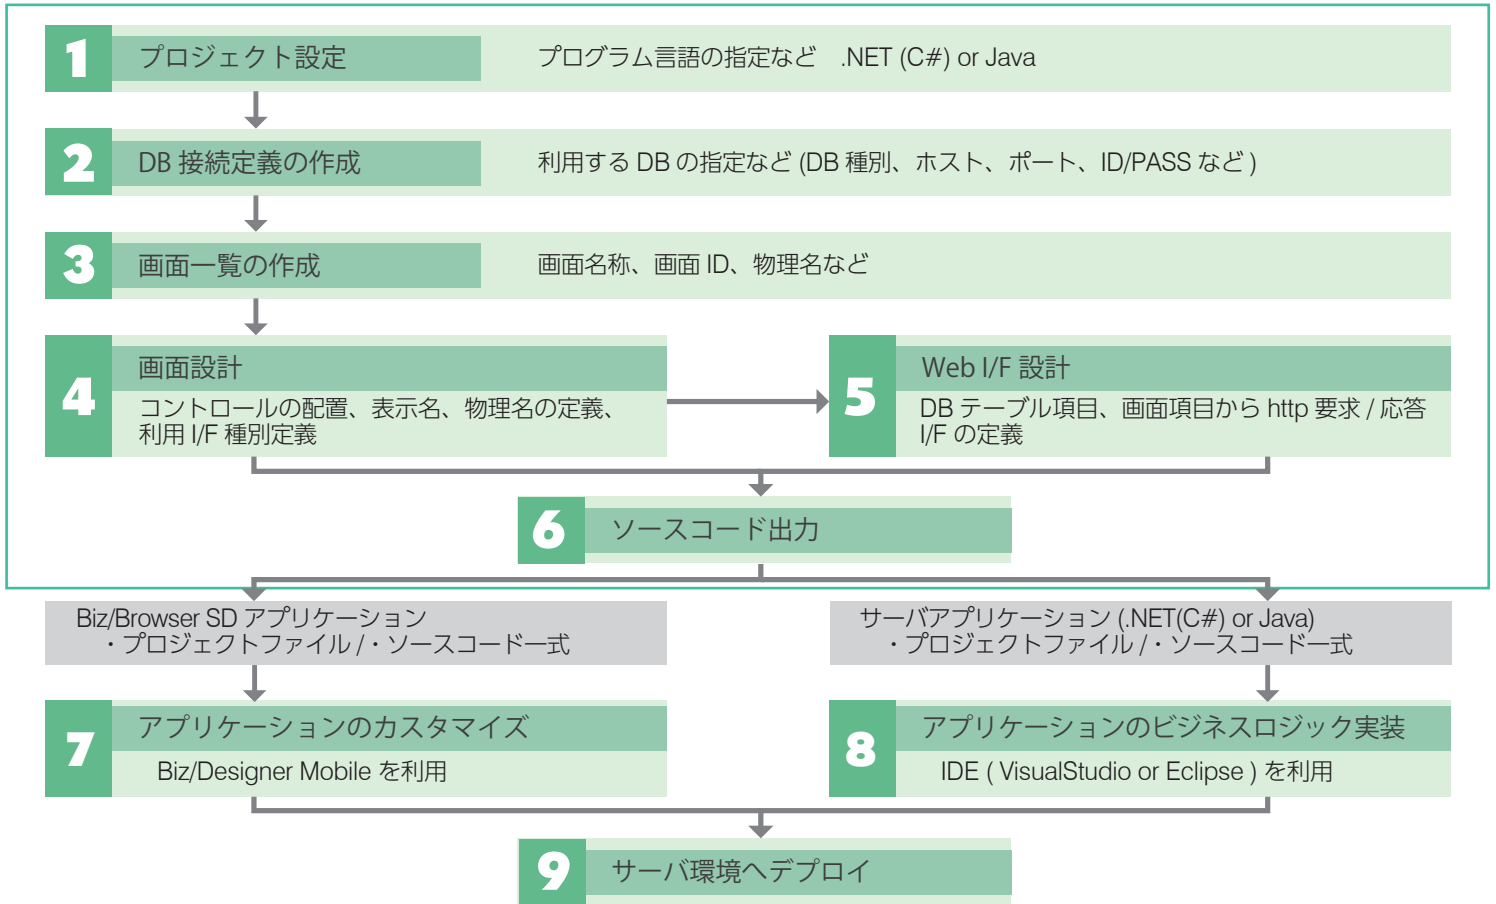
1 プロジェクト設定

プログラム言語の指定など .NET (C#) or Java

2 DB 接続定義の作成

利用する DB の指定など (DB 種別、ホスト、ポート、ID/PASS など )

3 画面一覧の作成

画面名称、画面 ID、物理名など

4 画面設計

コントロールの配置、表示名、物理名の定義、利用 I/F 種別定義

5 Web I/F 設計

DB テーブル項目、画面項目から http 要求 / 応答 I/F の定義

6 ソースコード出力

Biz/Browser SD アプリケーション
・プロジェクトファイル / ・ソースコード一式

サーバアプリケーション (.NET(C#) or Java)
・プロジェクトファイル / ・ソースコード一式

7 アプリケーションのカスタマイズ

Biz/Designer Mobile を利用

8 アプリケーションのビジネスロジック実装

IDE ( VisualStudio or Eclipse ) を利用

9 サーバ環境へデプロイ